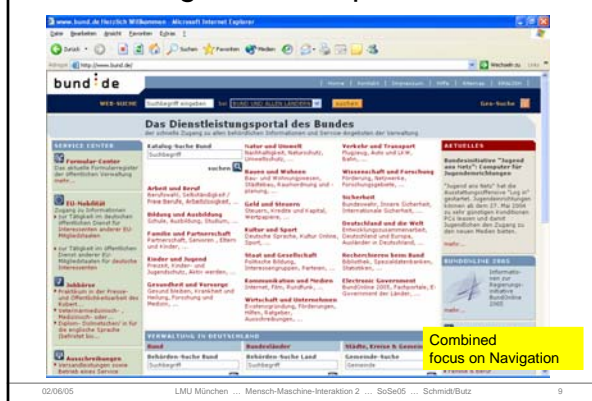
www.bund.de Herzlich Willkommen - Microsoft Internet Explorer

Datei Bearbeiten Ansicht Favoriten Extras ?

Zurück Suchen Favoriten Medien

Adresse http://www.bund.de/ Wechseln zu Links

bund.de

Home | Kontakt | Impressum | Hilfe | Sitemap | English

WEB-SUCHE Suchbegriff eingeben bei BUND UND ALLEN LÄNDERN suchen Geo-Suche

Das Dienstleistungsportal des Bundes

der schnelle Zugang zu allen behördlichen Informationen und Service-Angeboten der Verwaltung

SERVICE CENTER

Formular-Center

EU-Mobilität

Jobbörse

Ausschreibungen

Katalog-Suche Bund

Suchbegriff

suchen

Arbeit und Beruf

Bildung und Ausbildung

Familie und Partnerschaft

Kinder und Jugend

Gesundheit und Vorsorge

Natur und Umwelt

Bauen und Wohnen

Geld und Steuern

Kultur und Sport

Staat und Gesellschaft

Kommunikation und Medien

Wirtschaft und Unternehmen

Verkehr und Transport

Wissenschaft und Forschung

Sicherheit

Deutschland und die Welt

Recherchieren beim Bund

Electronic Government

AKTUELLES

Bundesinitiative "Jugend ans Netz": Computer für Jugendeinrichtungen

BUNDONLINE 2005

VERWALTUNG IN DEUTSCHLAND

Bund

Behörden-Suche Bund

Bundesländer

Behörden-Suche Land

Städte, Kreise & Gemeinden

Gemeinde-Suche

Combined focus on Navigation

02/06/05 LMU München … Mensch-Maschine-Interaktion 2 … SoSe05 … Schmidt/Butz 9